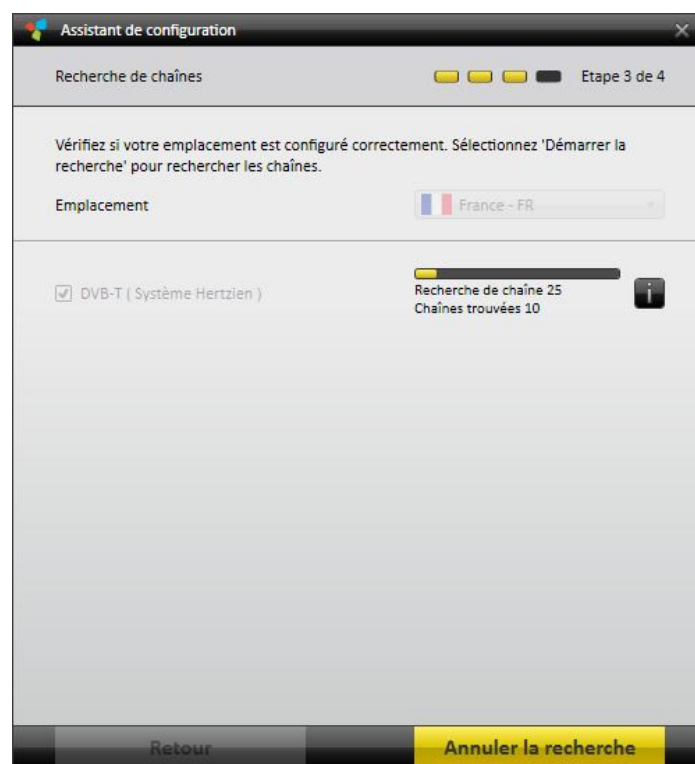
Assistant de configuration

Recherche de chaînes

Etape 3 de 4

Vérifiez si votre emplacement est configuré correctement. Sélectionnez 'Démarrer la recherche' pour rechercher les chaînes.

Emplacement

France - FR

DVB-T ( Système Hertzien )

Recherche de chaîne 25
Chaînes trouvées 10

i

Retour

Annuler la recherche